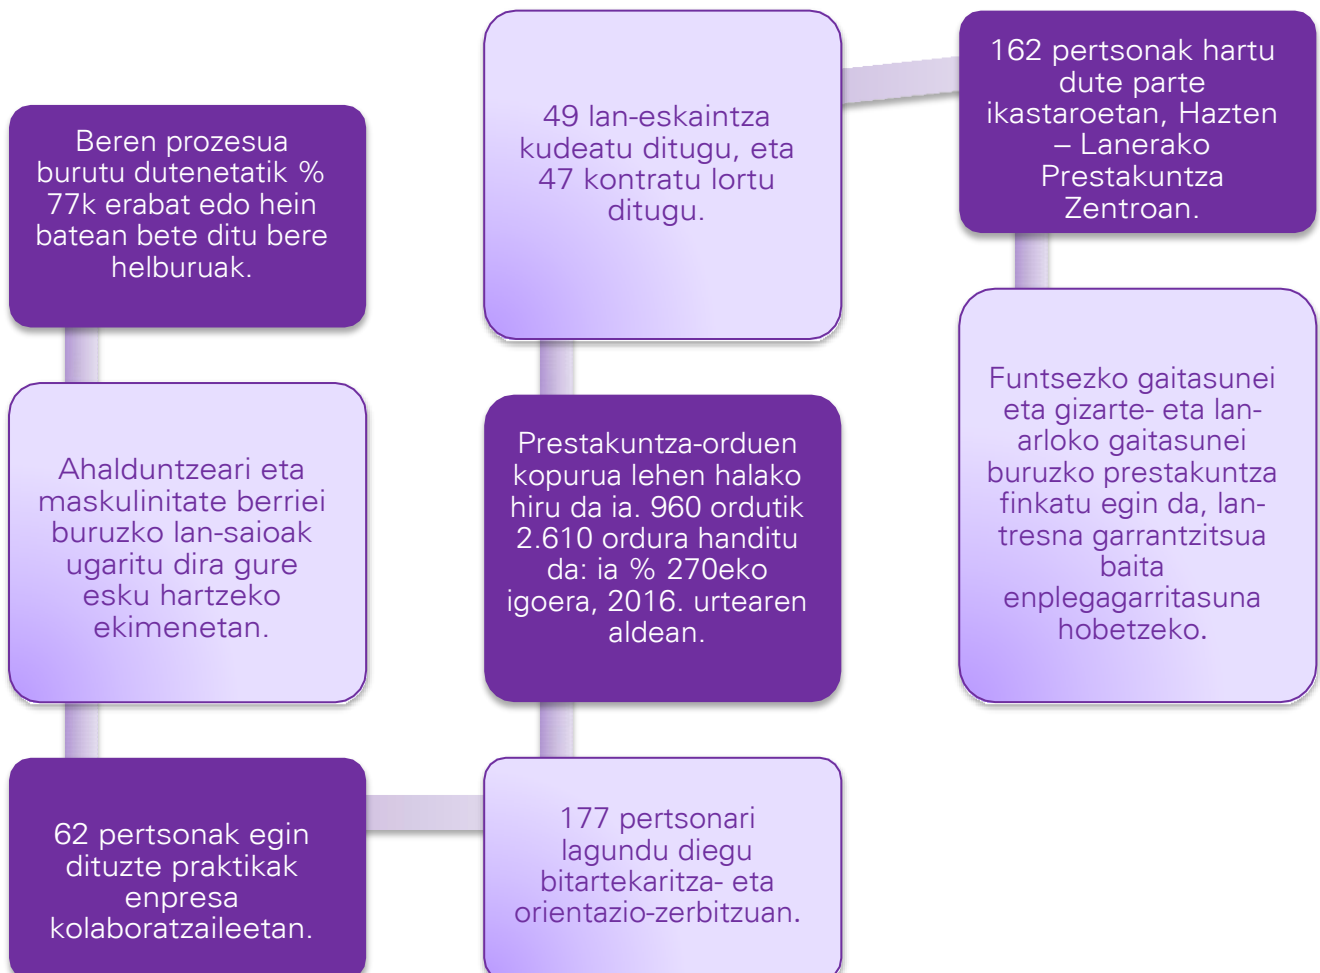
Beren prozesua burutu dutenetatik % 77k erabat edo hein batean bete ditu bere helburuak.

Ahalduntzeari eta maskulinitate berriei buruzko lan-saioak ugaritu dira gure esku hartzeko ekimenetan.

62 pertsonak egin dituzte praktikak enpresa kolaboratzaileetan.

177 pertsonari lagundu diegu bitartekaritza- eta orientazio-zerbitzuan.

Prestakuntza-orduen kopurua lehen halako hiru da ia. 960 ordutik 2.610 ordura handitu da: ia % 270eko igoera, 2016. urtearen aldean.

49 lan-eskaintza kudeatu ditugu, eta 47 kontratu lortu ditugu.

162 pertsonak hartu dute parte ikastaroetan, Hazten – Lanerako Prestakuntza Zentroan.

Funtsezko gaitasunei eta gizarte- eta lan-arloko gaitasunei buruzko prestakuntza finkatu egin da, lan-tresna garrantzitsua baita enplegagarritasuna hobetzeko.